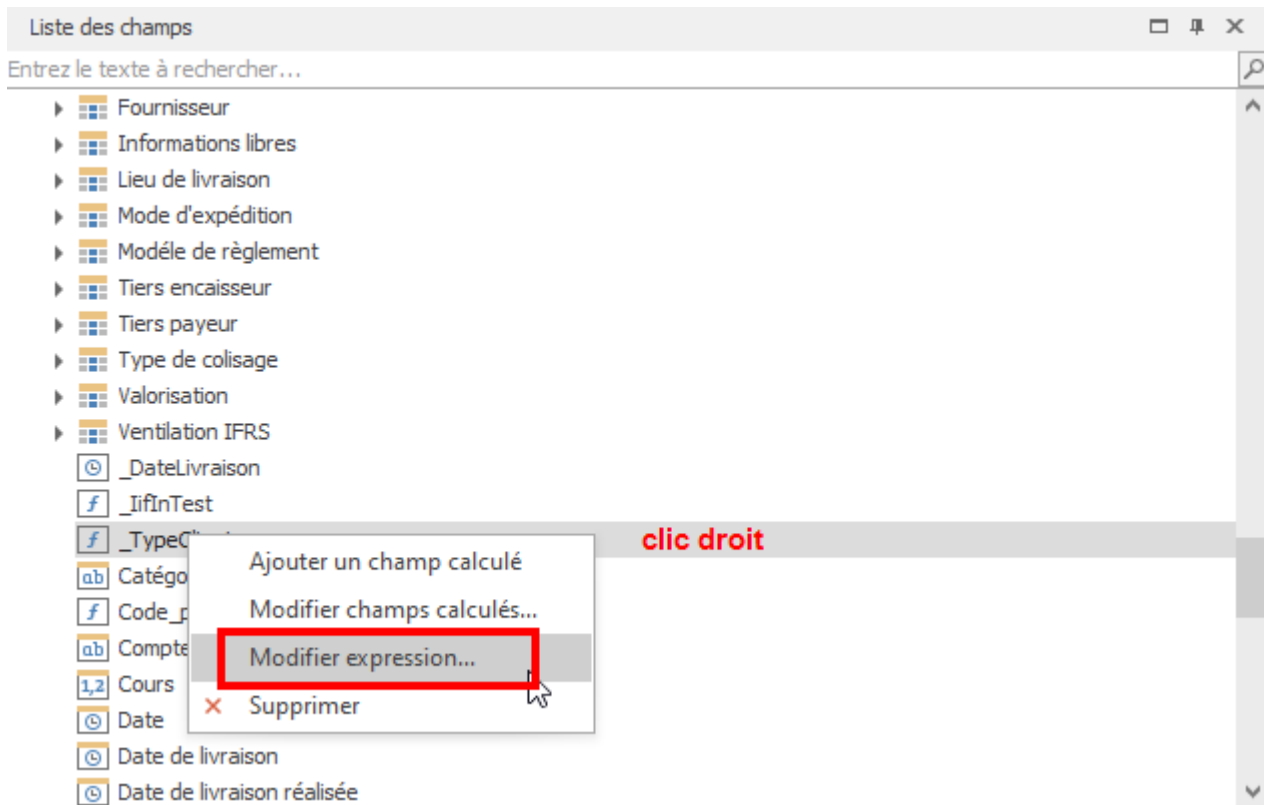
Liste des champs

Entrez le texte à rechercher...

Fournisseur
Informations libres
Lieu de livraison
Mode d'expédition
Modéle de règlement
Tiers encaisseur
Tiers payeur
Type de colisage
Valorisation
Ventilation IFRS
_DateLivraison
_IifInTest
_TypeCl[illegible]
Catégo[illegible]
Code_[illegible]
Compte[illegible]
Cours
Date
Date de livraison
Date de livraison réalisée

clic droit

Ajouter un champ calculé
Modifier champs calculés...
Modifier expression...
Supprimer